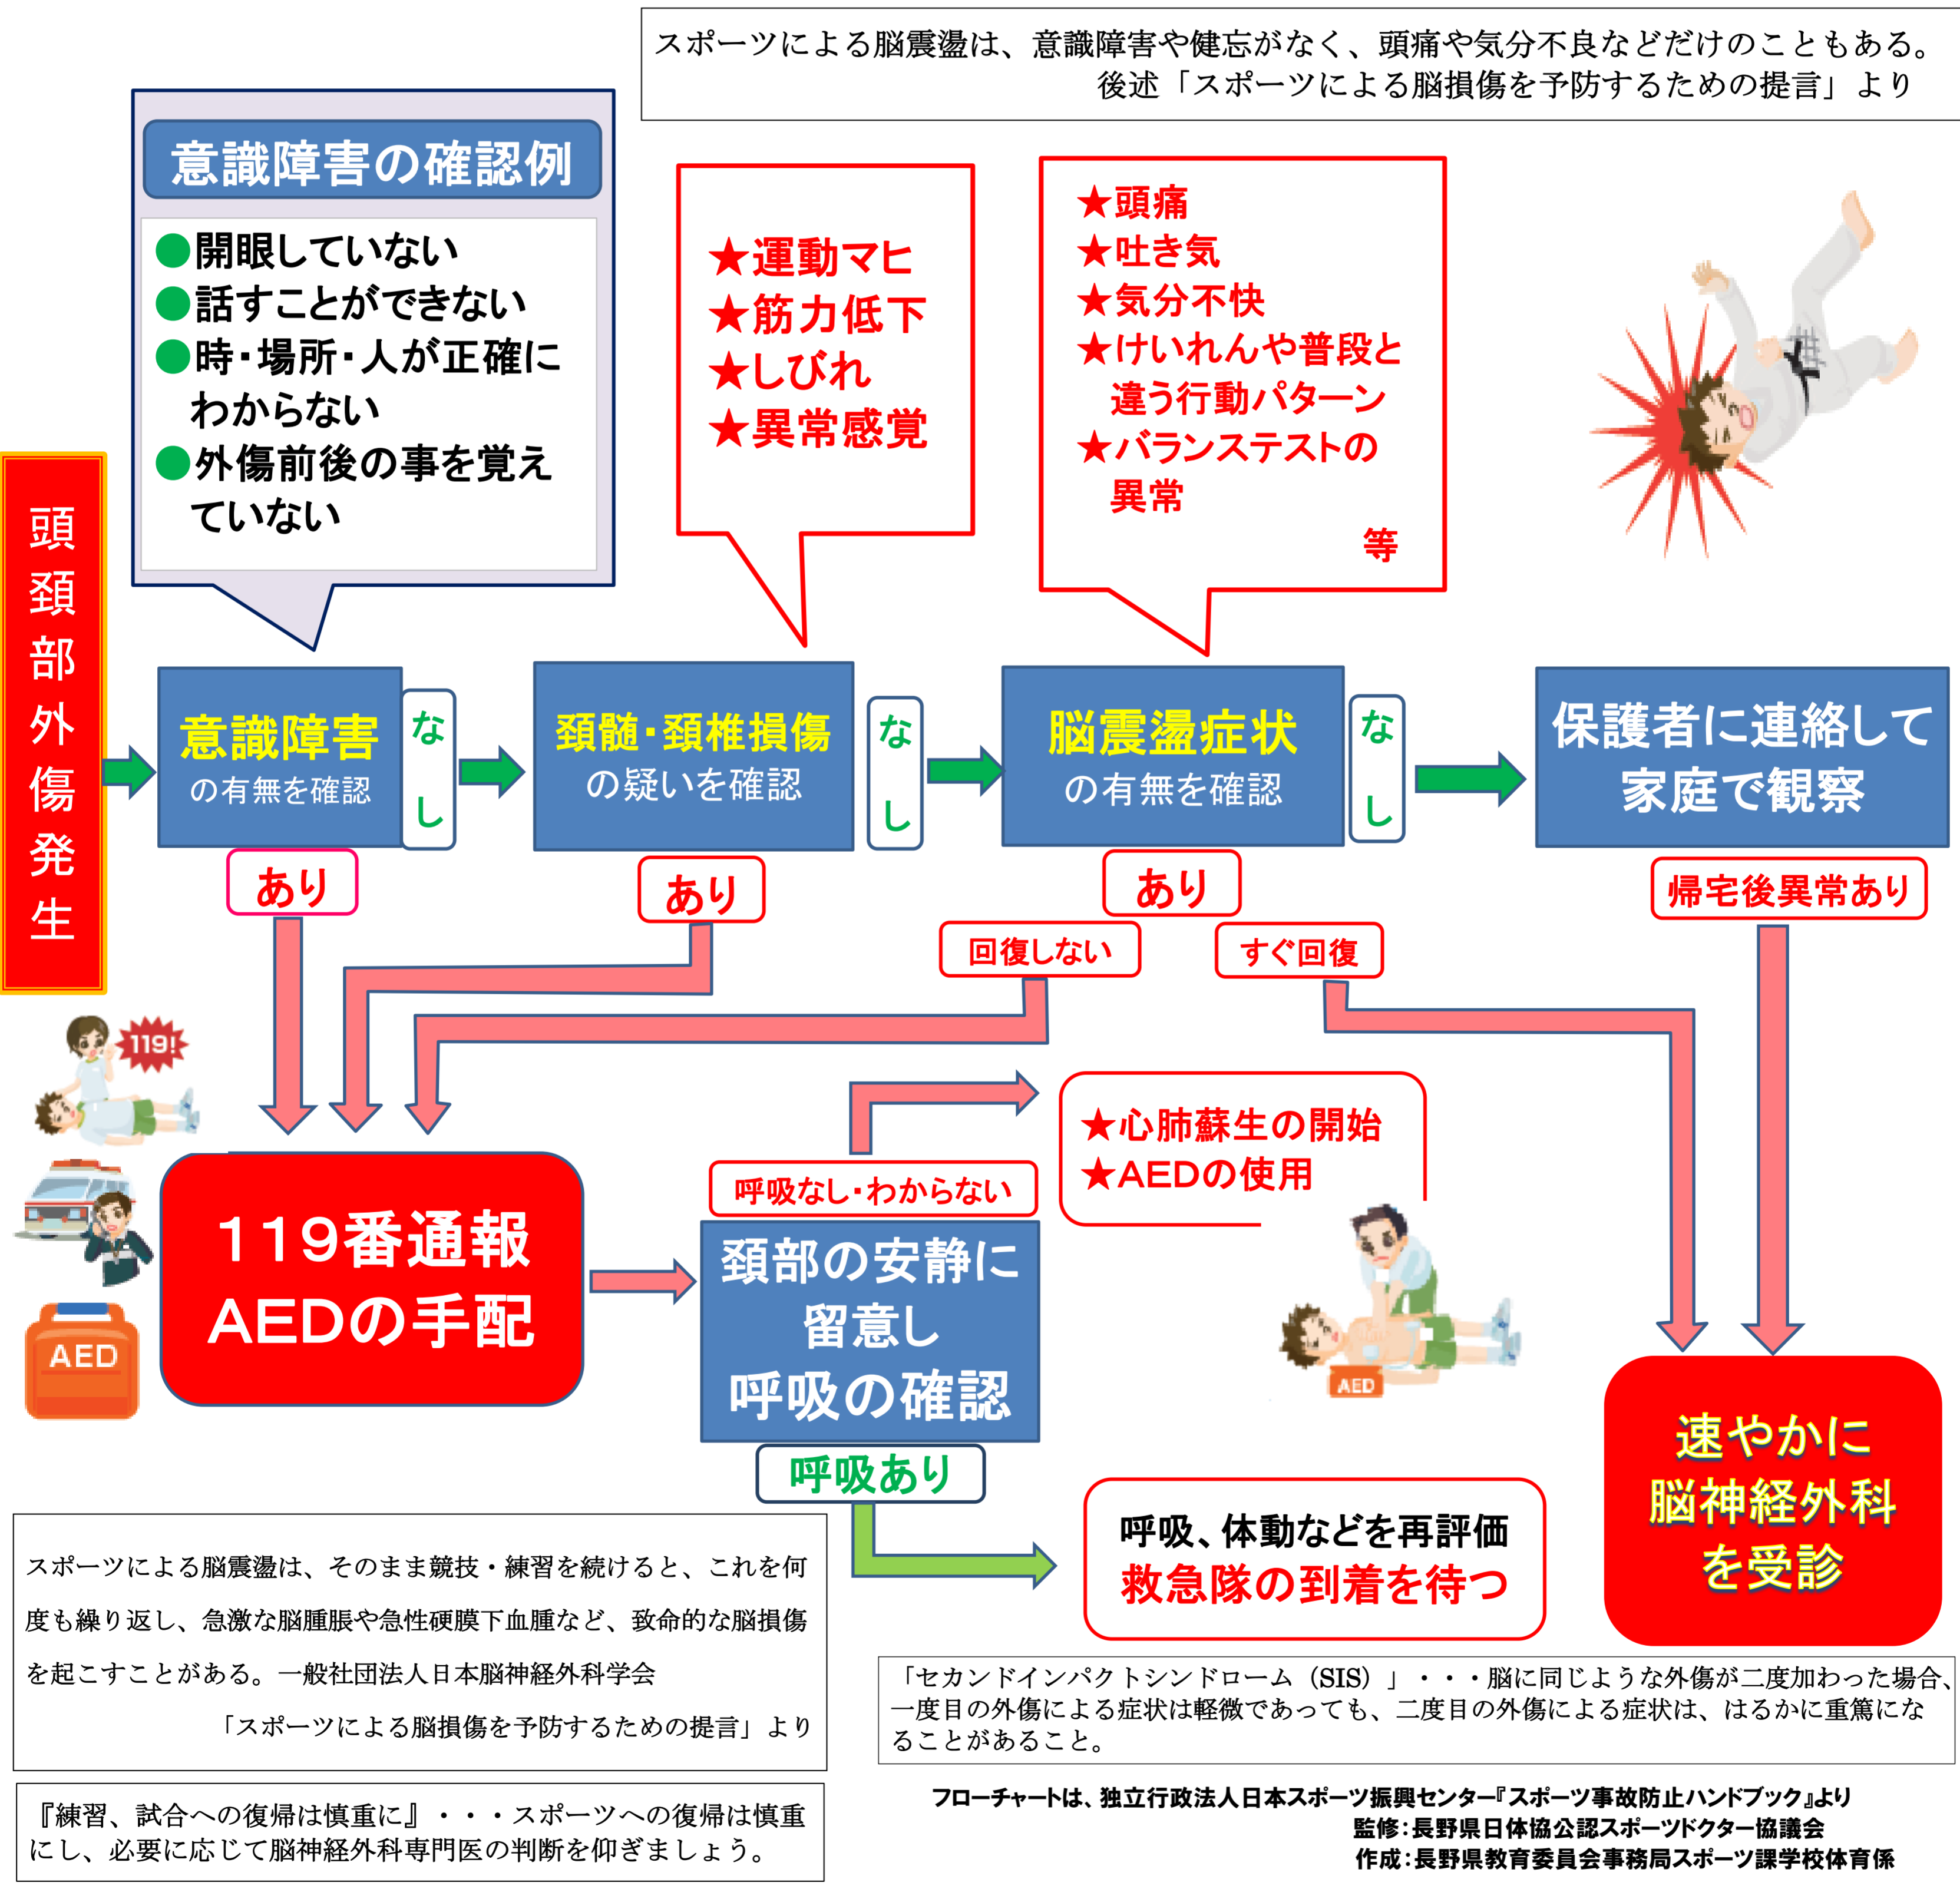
スポーツによる脳震盪は、意識障害や健忘がなく、頭痛や気分不良などだけのこともある。
後述「スポーツによる脳損傷を予防するための提言」より

意識障害の確認例

●開眼していない
●話すことができない
●時・場所・人が正確にわからない
●外傷前後の事を覚えていない

★運動マヒ
★筋力低下
★しびれ
★異常感覚

★頭痛
★吐き気
★気分不快
★けいれんや普段と違う行動パターン
★バランステストの異常
等

頭頚部外傷発生

意識障害の有無を確認

なし

頚髄・頚椎損傷の疑いを確認

なし

脳震盪症状の有無を確認

なし

保護者に連絡して家庭で観察

あり

あり

あり

帰宅後異常あり

回復しない

すぐ回復

119!

★心肺蘇生の開始
★AEDの使用

呼吸なし・わからない

119番通報
AEDの手配

頚部の安静に留意し
呼吸の確認

AED

AED

速やかに脳神経外科を受診

呼吸あり

呼吸、体動などを再評価
救急隊の到着を待つ

スポーツによる脳震盪は、そのまま競技・練習を続けると、これを何度も繰り返し、急激な脳腫脹や急性硬膜下血腫など、致命的な脳損傷を起こすことがある。一般社団法人日本脳神経外科学会
「スポーツによる脳損傷を予防するための提言」より

「セカンドインパクトシンドローム（SIS）」・・・脳に同じような外傷が二度加わった場合、一度目の外傷による症状は軽微であっても、二度目の外傷による症状は、はるかに重篤になることがあること。

『練習、試合への復帰は慎重に』・・・スポーツへの復帰は慎重にし、必要に応じて脳神経外科専門医の判断を仰ぎましょう。

フローチャートは、独立行政法人日本スポーツ振興センター『スポーツ事故防止ハンドブック』より
監修：長野県日体協公認スポーツドクター協議会
作成：長野県教育委員会事務局スポーツ課学校体育係